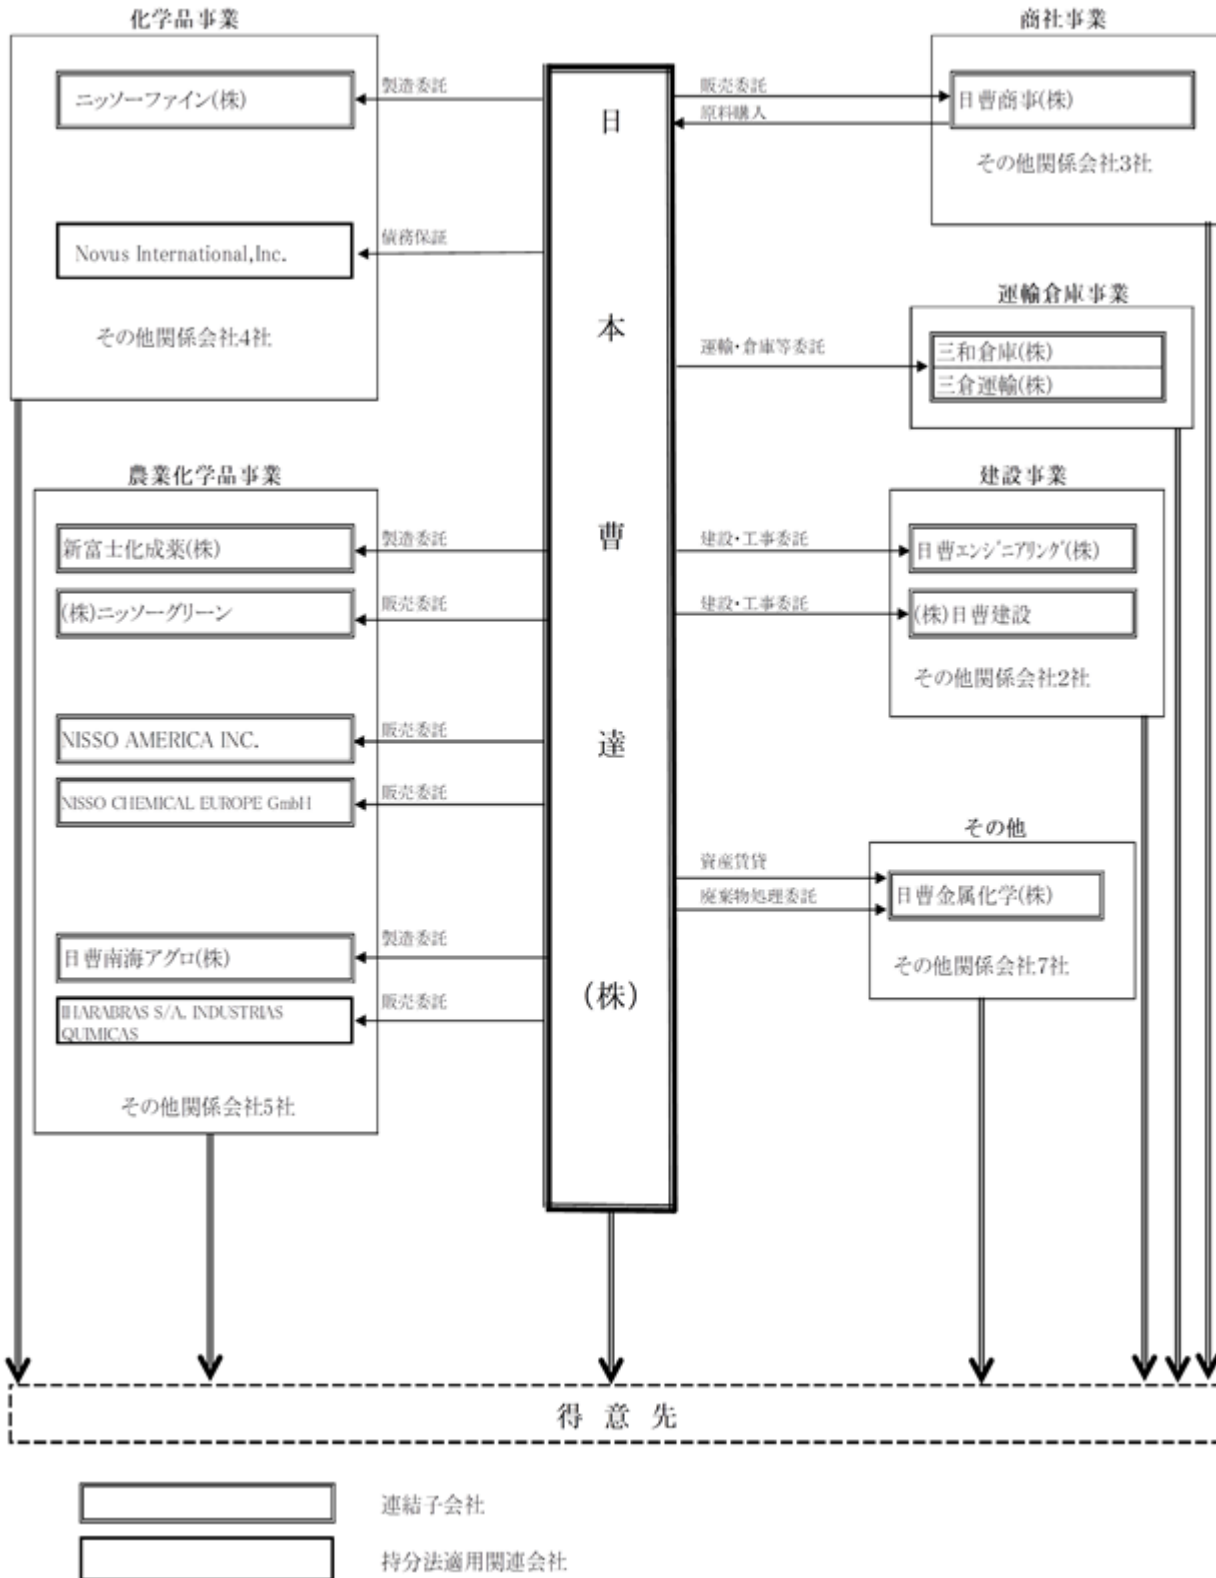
化学品事業

ニッソーファイン(株)

製造委託

Novus International,Inc.

債務保証

その他関係会社4社

農業化学品事業

新富士化成薬(株)

製造委託

(株)ニッソーグリーン

販売委託

NISSO AMERICA INC.

販売委託

NISSO CHEMICAL EUROPE GmbH

販売委託

日曹南海アグロ(株)

製造委託

IHARABRAS S/A. INDUSTRIAS QUIMICAS

販売委託

その他関係会社5社

日本曹達(株)

商社事業

販売委託

原料購入

日曹商事(株)

その他関係会社3社

運輸倉庫事業

運輸・倉庫等委託

三和倉庫(株)

三倉運輸(株)

建設事業

建設・工事委託

日曹エンジニアリング(株)

建設・工事委託

(株)日曹建設

その他関係会社2社

その他

資産賃貸

廃棄物処理委託

日曹金属化学(株)

その他関係会社7社

得意先

連結子会社

持分法適用関連会社